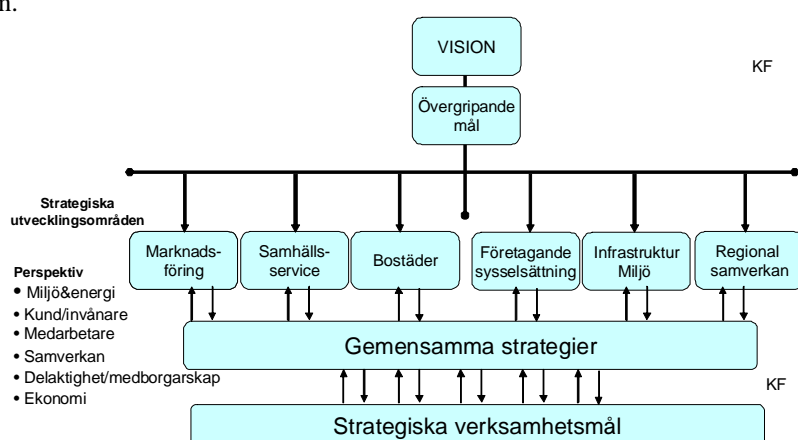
n.

VISION

KF

Övergripande mål

Strategiska utvecklingsområden

Marknadsföring

Samhällsservice

Bostäder

Företagande sysselsättning

Infrastruktur Miljö

Regional samverkan

Perspektiv
• Miljö&energi
• Kund/invånare
• Medarbetare
• Samverkan
• Delaktighet/medborgarskap
• Ekonomi

Gemensamma strategier

KF

Strategiska verksamhetsmål